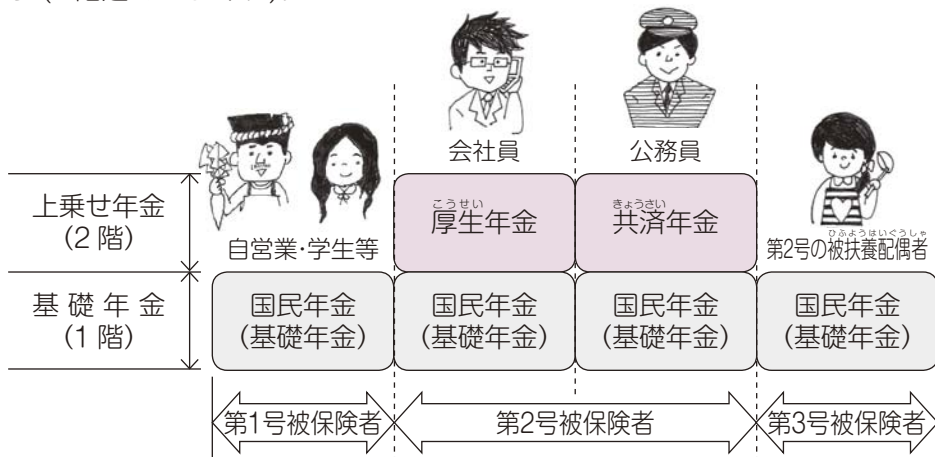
上乗せ年金
(2 階)

基 礎 年 金
(1 階)

自営業･学生等

国民年金
(基礎年金)

会社員

こうせい
厚生年金

国民年金
(基礎年金)

公務員

きょうさい
共済年金

国民年金
(基礎年金)

ひふようはいぐうしゃ
第2号の被扶養配偶者

国民年金
(基礎年金)

第1号被保険者

第2号被保険者

第3号被保険者